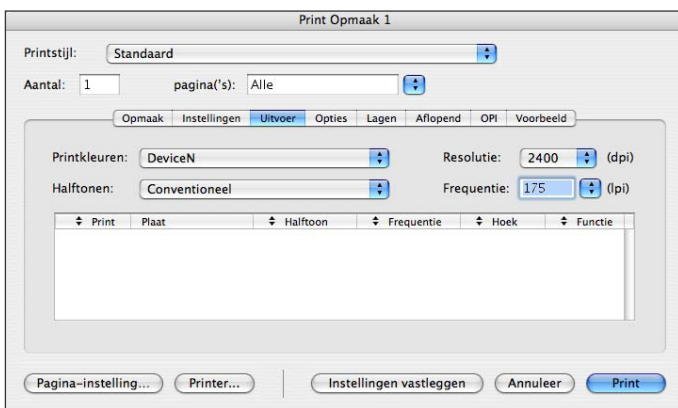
Print Opmaak 1

Printstijl: Standaard

Aantal: 1 pagina('s): Alle

Opmaak Instellingen Uitvoer Opties Lagen Aflopend OPI Voorbeeld

Printkleuren: DeviceN

Resolutie: 2400 (dpi)

Halftonen: Conventioneel

Frequentie: 175 (lpi)

| Print | Plaat | Halftoon | Frequentie | Hoek | Functie |
|---|---|---|---|---|---|

Pagina-instelling... Printer... Instellingen vastleggen Annuleer Print